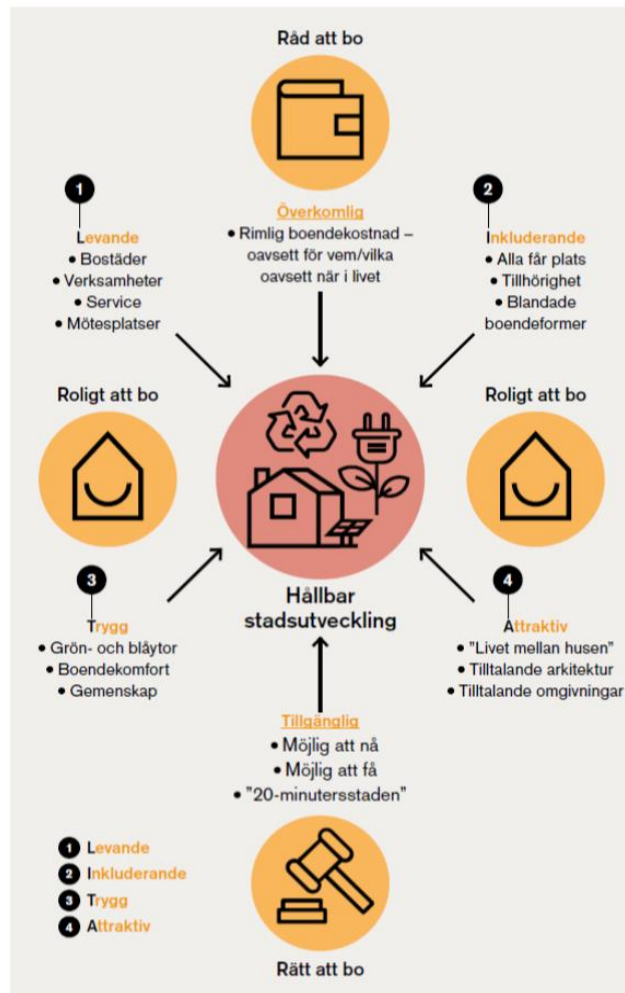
Råd att bo

Överkomlig
• Rimlig boendekostnad – oavsett för vem/vilka oavsett när i livet

1
Levande
• Bostäder
• Verksamheter
• Service
• Mötesplatser

2
Inkluderande
• Alla får plats
• Tillhörighet
• Blandade boendeformer

Roligt att bo

Roligt att bo

Hållbar stadsutveckling

3
Trygg
• Grön- och blåytor
• Boendekomfort
• Gemenskap

4
Attraktiv
• "Livet mellan husen"
• Tilltalande arkitektur
• Tilltalande omgivningar

Tillgänglig
• Möjlig att nå
• Möjlig att få
• "20-minutersstaden"

1 Levande
2 Inkluderande
3 Trygg
4 Attraktiv

Rätt att bo